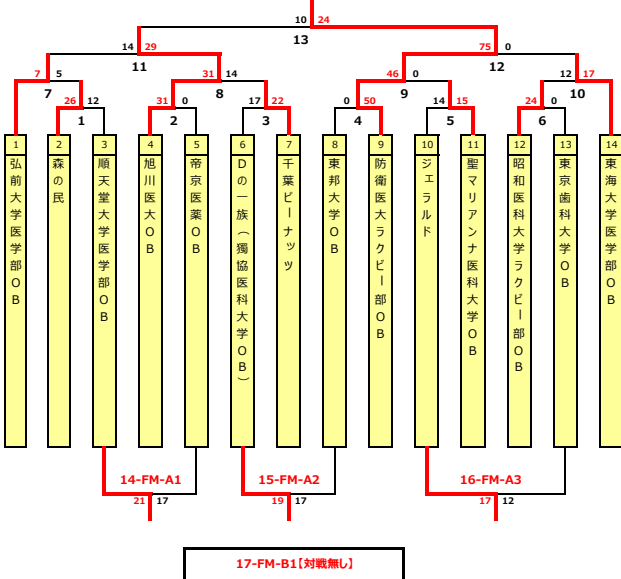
10 24
13
14 29
75 0
11
12
7 5
31 14
46 0
12 17
7
8
9
10
26 12
31 0
17 22
0 50
14 15
24 0
1
2
3
4
5
6

| 1 | 2 | 3 | 4 | 5 | 6 | 7 | 8 | 9 | 10 | 11 | 12 | 13 | 14 |
|---|---|---|---|---|---|---|---|---|---|---|---|---|---|
| 弘前大学医学部OB | 森の民 | 順天堂大学医学部OB | 旭川医大OB | 帝京医薬OB | Dの一族(獨協医科大学OB) | 千葉ピーナッツ | 東邦大学OB | 防衛医大ラグビー部OB | ジェラルド | 聖マリアンナ医科大学OB | 昭和医科大学ラグビー部OB | 東京歯科大学OB | 東海大学医学部OB |

14-FM-A1
21 17
15-FM-A2
19 17
16-FM-A3
17 12
17-FM-B1【対戦無し】